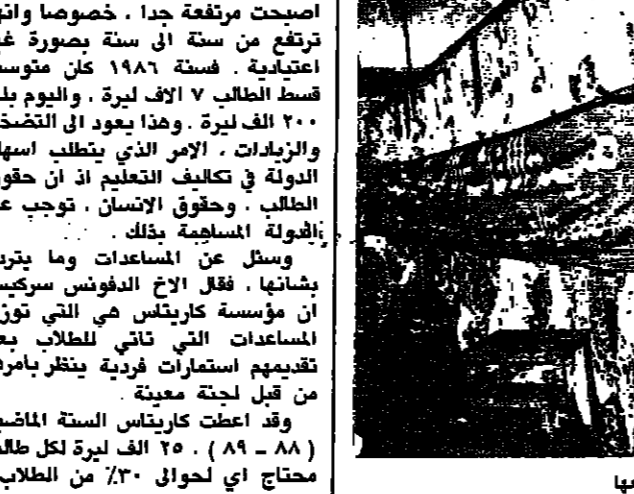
اصبحت مرتفعة جدا . خصوصا وانـ
ترتفع من سنة الى سنة بصورة غـ
اعتيادية . فسنة ١٩٨٦ كان متوسـ
قسط الطالب ٧ الاف ليرة . واليوم بلـ
٢٠٠ الف ليرة . وهذا يعود الى التضخـ
والزيادات . الامر الذي يتطلب اسهـ
الدولة في تكاليف التعليم اذ ان حقو
الطالب . وحقوق الانسان . توجب عـ
الدولة المساهمة بذلك .

وسئل عن المساعدات وما يتر
بشانها . فقال الاخ الدفونس سركيـ
ان مؤسسة كاريتاس هي التي توز
المساعدات التي تاتي للطلاب بعـ
تقديمهم استمارات فردية ينظر بامر
من قبل لجنة معينة .

وقد اعطت كاريتاس السنة الماضـ
( ٨٨ ـ ٨٩ ) . ٢٥ الف ليرة لكل طالـ
محتاج اي لحوالى ٣٠٪ من الطلاب

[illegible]ها